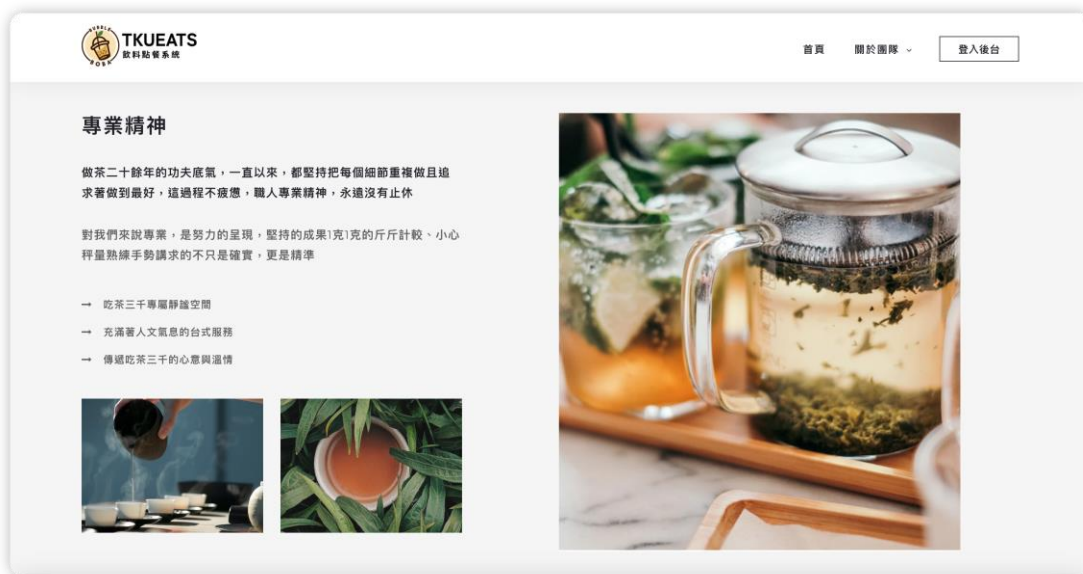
BUBBLE BOBA TKUEATS 飲料點餐系統

首頁 關於團隊 登入後台

專業精神

做茶二十餘年的功夫底氣，一直以來，都堅持把每個細節重複做且追求著做到最好，這過程不疲憊，職人專業精神，永遠沒有止休

對我們來說專業，是努力的呈現，堅持的成果1克1克的斤斤計較、小心秤量熟練手勢講求的不只是確實，更是精準

→ 吃茶三千專屬靜謐空間
→ 充滿著人文氣息的台式服務
→ 傳遞吃茶三千的心意與溫情